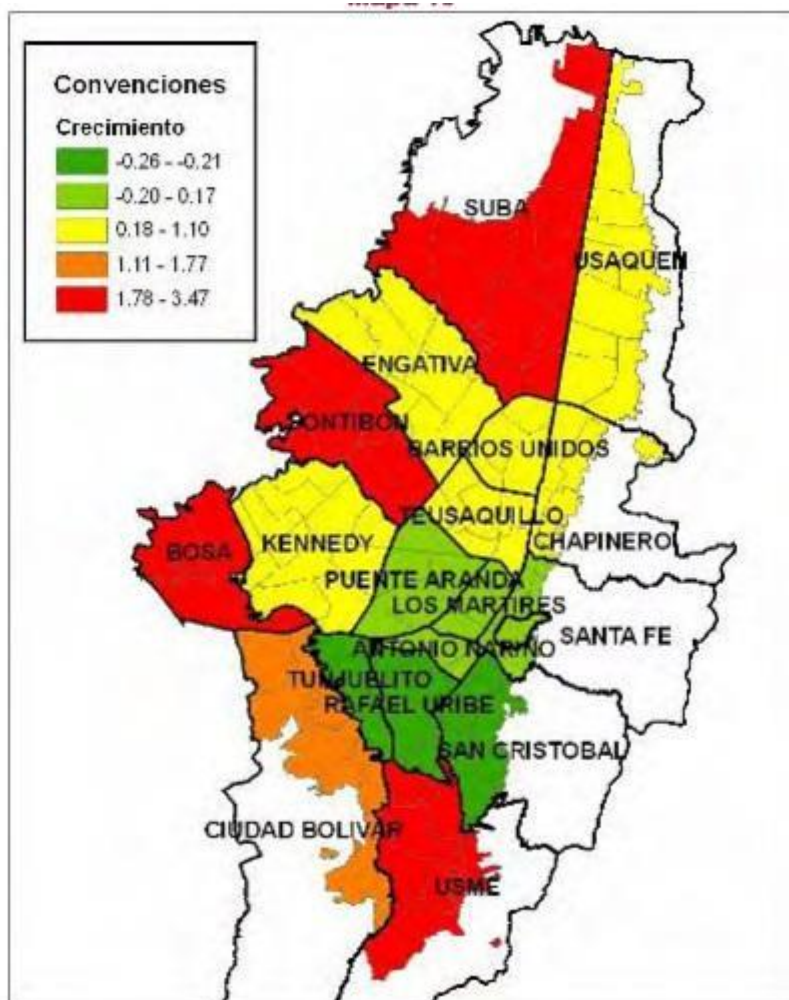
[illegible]

Convenciones

Crecimiento

-0.26 - -0.21
-0.20 - 0.17
0.18 - 1.10
1.11 - 1.77
1.78 - 3.47

SUBA
USAQUEN
ENGATIVA
FONTIBON
BARRIOS UNIDOS
TEUSAQUILLO
CHAPINERO
BOSA
KENNEDY
PUENTE ARANDA
LOS MARTIRES
SANTA FE
ANTONIO NARIÑO
TUNJUELITO
RAFAEL URIBE
SAN CRISTOBAL
CIUDAD BOLIVAR
USME